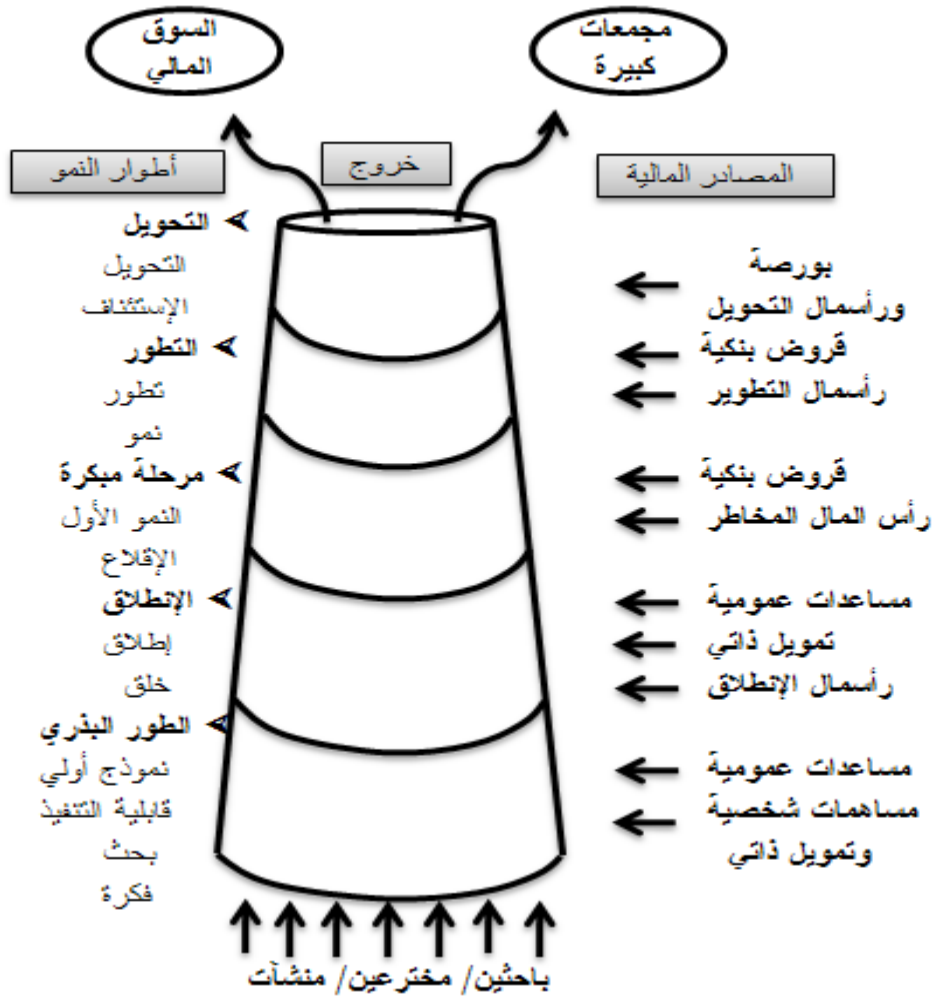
السوق المالي

مجمعات كبيرة

أطوار النمو

خروج

المصادر المالية

التحويل
التحويل
الإستئناف

التطور
تطور
نمو

مرحلة مبكرة
النمو الأول
الإقلاع

الإنطلاق
إطلاق
خلق

الطور البذري
نموذج أولي
قابلية التنفيذ
بحث
فكرة

بورصة
ورأسمال التحويل
قروض بنكية
رأسمال التطوير
قروض بنكية
رأس المال المخاطر
مساعدات عمومية
تمويل ذاتي
رأسمال الإنطلاق
مساعدات عمومية
مساهمات شخصية
وتمويل ذاتي

باحثين/ مخترعين/ منشآت